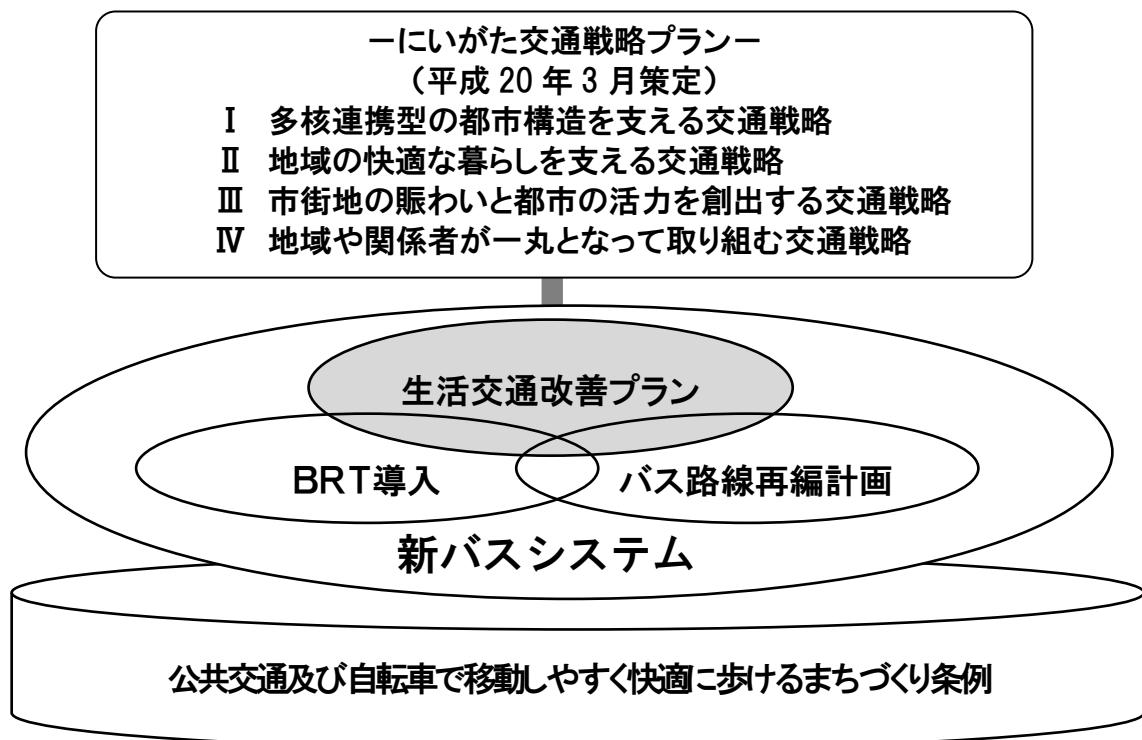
ーにいがた交通戦略プランー
（平成 20 年 3 月策定）
Ⅰ 多核連携型の都市構造を支える交通戦略
Ⅱ 地域の快適な暮らしを支える交通戦略
Ⅲ 市街地の賑わいと都市の活力を創出する交通戦略
Ⅳ 地域や関係者が一丸となって取り組む交通戦略

生活交通改善プラン

BRT導入

バス路線再編計画

新バスシステム

公共交通及び自転車で移動しやすく快適に歩けるまちづくり条例